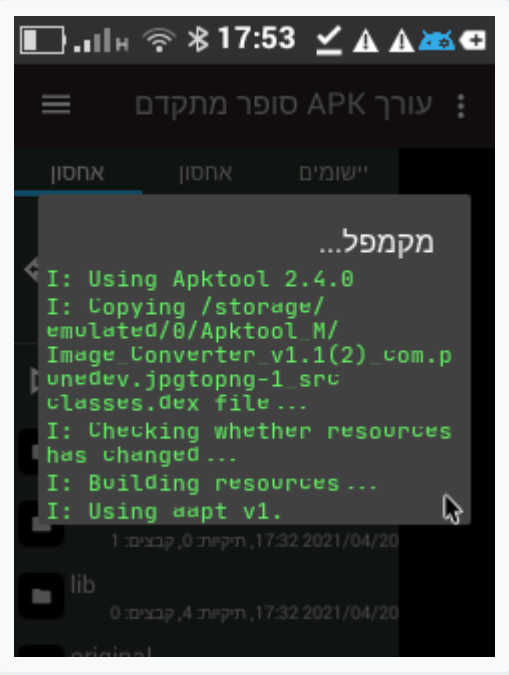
17:53

עורך APK סופר מתקדם

יישומים אחסון אחסון

מקמפל...

I: Using Apktool 2.4.0
I: Copying /storage/emulated/0/Apktool_M/Image_Converter_v1.1(2)_com.punedev.jpgtopng-1_src classes.dex file...
I: Checking whether resources has changed...
I: Building resources...
I: Using aapt v1.

2021/04/20 17:32, תיקיות 0, קבצים: 1

lib

2021/04/20 17:32, תיקיות 4, קבצים: 0

original